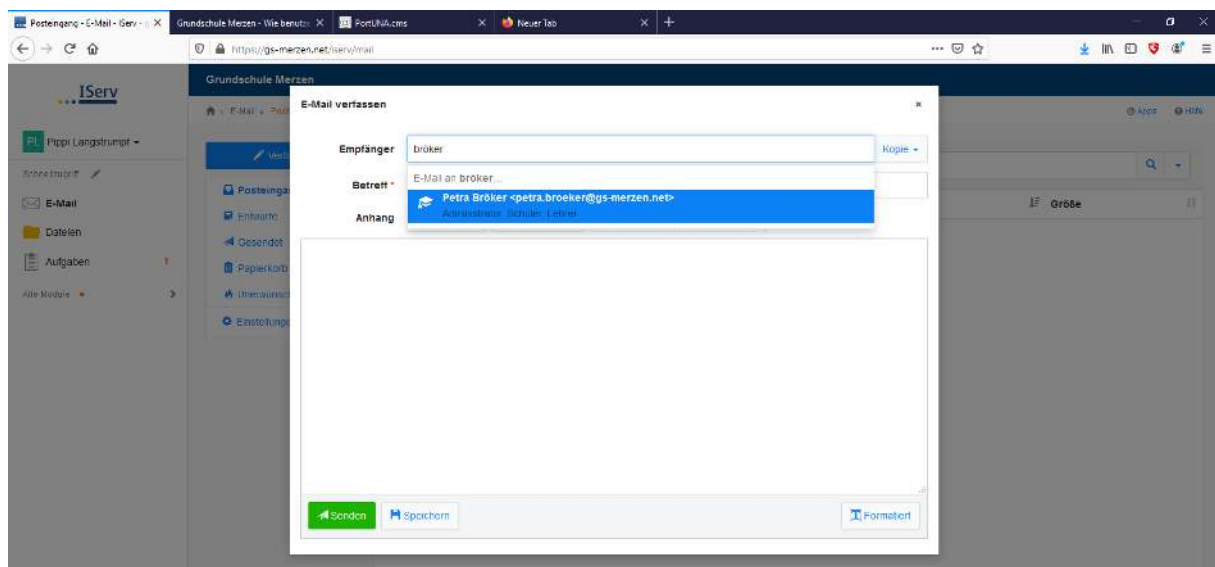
Posteingang - E-Mail - iServ - × | Grundschule Merzen - Wie benutz × | PortUNA.cms × | Neuer Tab × | +

https://gs-merzen.net/iserv/mail

IServ

Grundschule Merzen

PL Pippi Langstrumpf

Schnellzugriff

E-Mail
Dateien
Aufgaben
Alle Module

E-Mail › Post

Posteinga
Entwürfe
Gesendet
Papierkorb
Unerwünscht
Einstellunge

Apps HilfE

Größe

E-Mail verfassen ×

Empfänger bröker Kopie

E-Mail an bröker...

Petra Bröker <petra.broeker@gs-merzen.net>
Administrator, Schüler, Lehrer

Betreff *

Anhang

Senden | Speichern | Formatiert